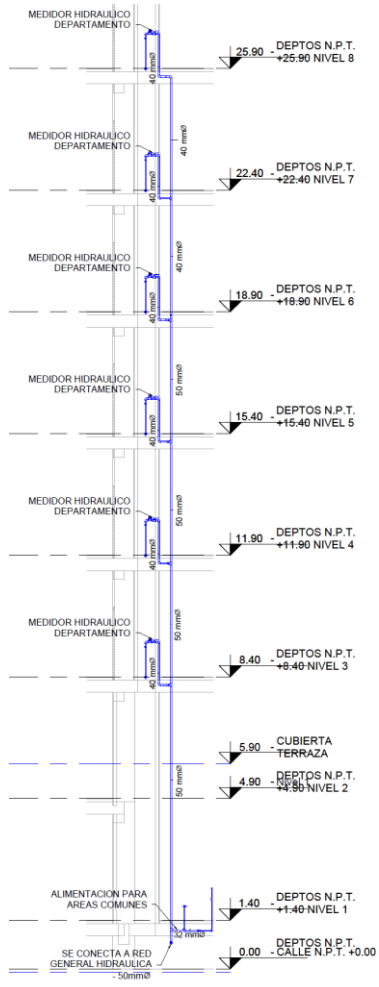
MEDIDOR HIDRAULICO DEPARTAMENTO

40 mmØ

25.90 - DEPTOS N.P.T. +25.90 NIVEL 8

40 mmØ

MEDIDOR HIDRAULICO DEPARTAMENTO

40 mmØ

22.40 - DEPTOS N.P.T. +22.40 NIVEL 7

MEDIDOR HIDRAULICO DEPARTAMENTO

40 mmØ

40 mmØ

18.90 - DEPTOS N.P.T. +18.90 NIVEL 6

MEDIDOR HIDRAULICO DEPARTAMENTO

50 mmØ

40 mmØ

15.40 - DEPTOS N.P.T. +15.40 NIVEL 5

MEDIDOR HIDRAULICO DEPARTAMENTO

50 mmØ

40 mmØ

11.90 - DEPTOS N.P.T. +11.90 NIVEL 4

MEDIDOR HIDRAULICO DEPARTAMENTO

50 mmØ

40 mmØ

8.40 - DEPTOS N.P.T. +8.40 NIVEL 3

5.90 - CUBIERTA TERRAZA

50 mmØ

4.90 - DEPTOS N.P.T. +4.90 NIVEL 2

ALIMENTACION PARA AREAS COMUNES

1.40 - DEPTOS N.P.T. +1.40 NIVEL 1

32 mmØ

SE CONECTA A RED GENERAL HIDRAULICA - 50mmØ

0.00 - DEPTOS N.P.T. CALLE N.P.T. +0.00